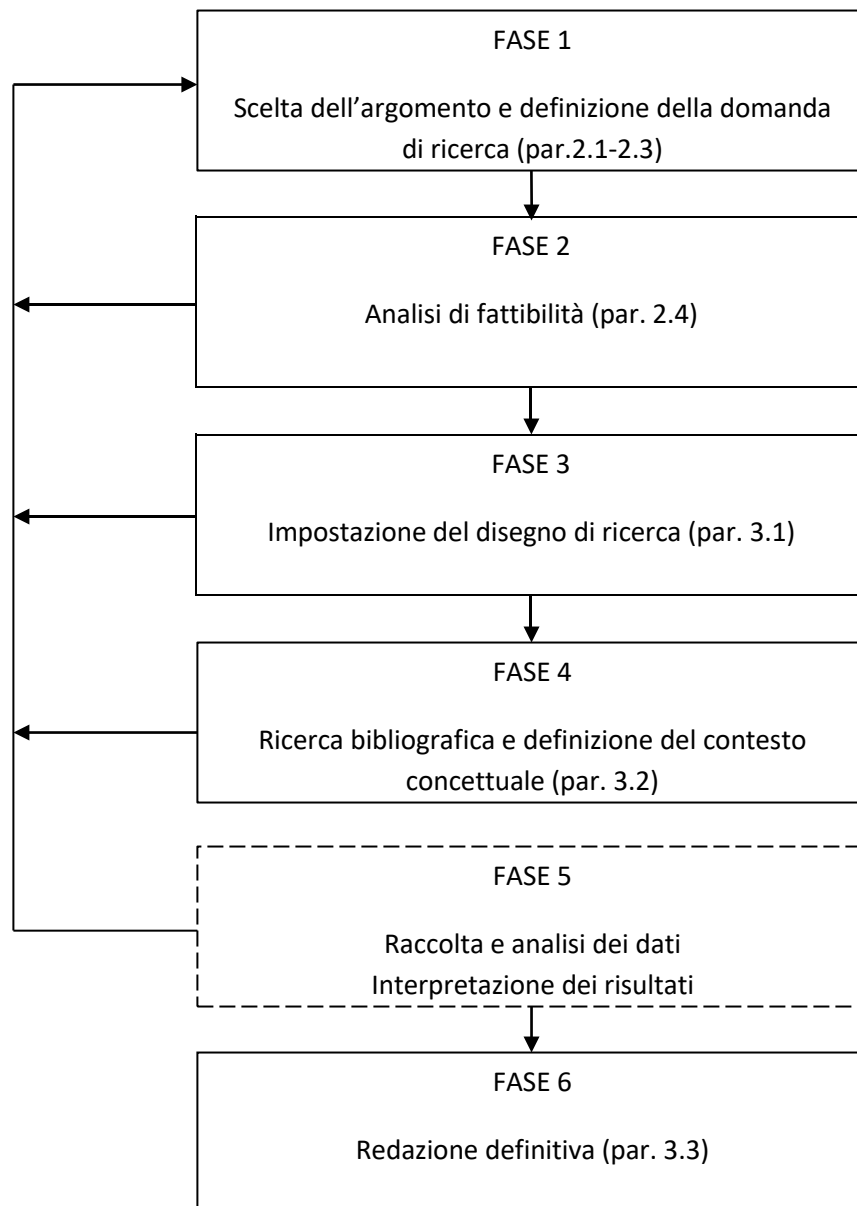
FASE 1

Scelta dell’argomento e definizione della domanda di ricerca (par.2.1-2.3)

FASE 2

Analisi di fattibilità (par. 2.4)

FASE 3

Impostazione del disegno di ricerca (par. 3.1)

FASE 4

Ricerca bibliografica e definizione del contesto concettuale (par. 3.2)

FASE 5

Raccolta e analisi dei dati
Interpretazione dei risultati

FASE 6

Redazione definitiva (par. 3.3)